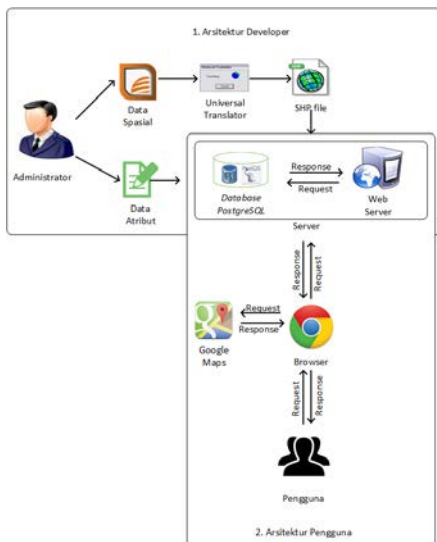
1. Arsitektur Developer

Administrator

Data Spasial

Universal Translator

SHP file

Data Atribut

Database PostgreSQL

Response

Request

Web Server

Server

Response

Request

Google Maps

Request

Response

Browser

Request

Response

Pengguna

2. Arsitektur Pengguna